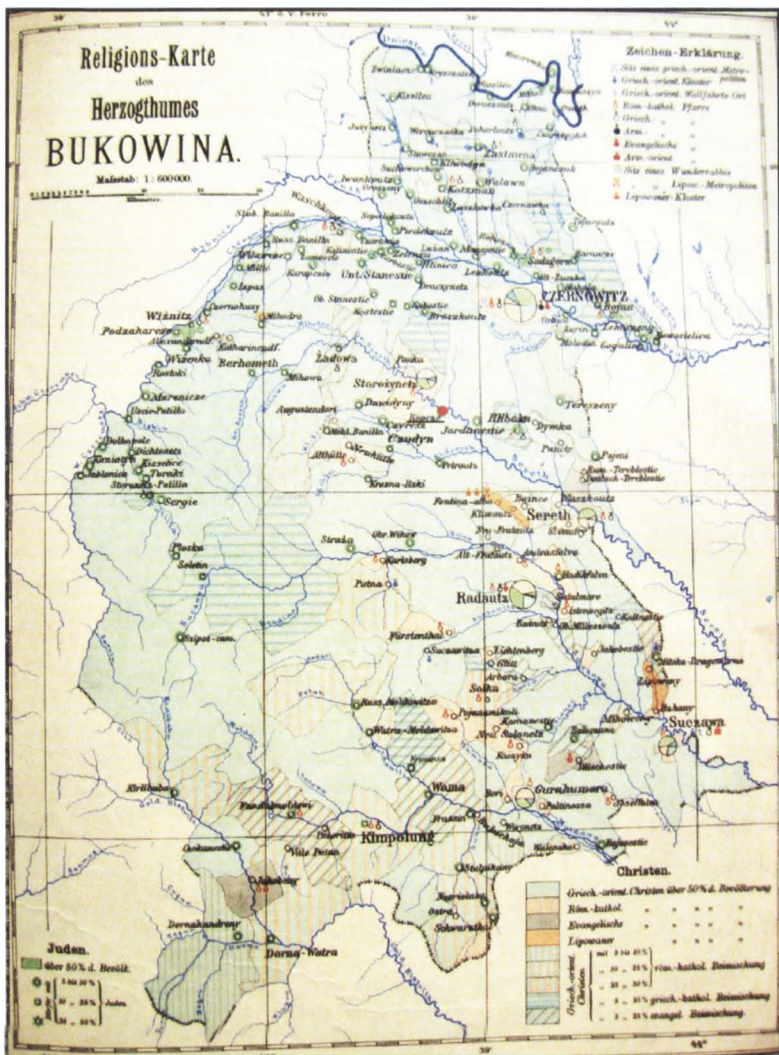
Religions-Karte
des
Herzogthumes
BUKOWINA.

Maßstab: 1 : 600000.

Zeichen-Erklärung.
Sitz eines griech.-orient. Metropoliten
Griech.-orient. Kloster
Griech.-orient. Wallfahrts-Ort
Röm.-kathol. Pfarre
Griech.-
Arm.-
Evangelische
Arm.-orient.
Sitz eines Wunderrabbis
Lipowaner-Kloster

Czernowitz
Storozynetz
Sereth
Radautz
Suczawa
Gurahumora
Kimpolung
Wiznitz
Berhometh
Zastawna
Kotzman
Waschkoutz
Czudyn
Solka
Wama
Dorna-Watra
Putna
Kirlibaba
Seletin
Sergie
Kuty
Zadowa

Christen.
Griech.-orient. Christen über 50% d. Bevölkerung
Röm.-kathol.
Evangelische
Lipowaner
Griech.-orient. Christen mit 5 bis 10% / 10 „ 25% röm.-kathol. Beimischung
„ 5 „ 25% griech.-kathol. Beimischung
„ 5 „ 25% evangel. Beimischung

Juden.
über 50% d. Bevölk.
5 bis 10%
10 „ 25% Juden.
25 „ 50%